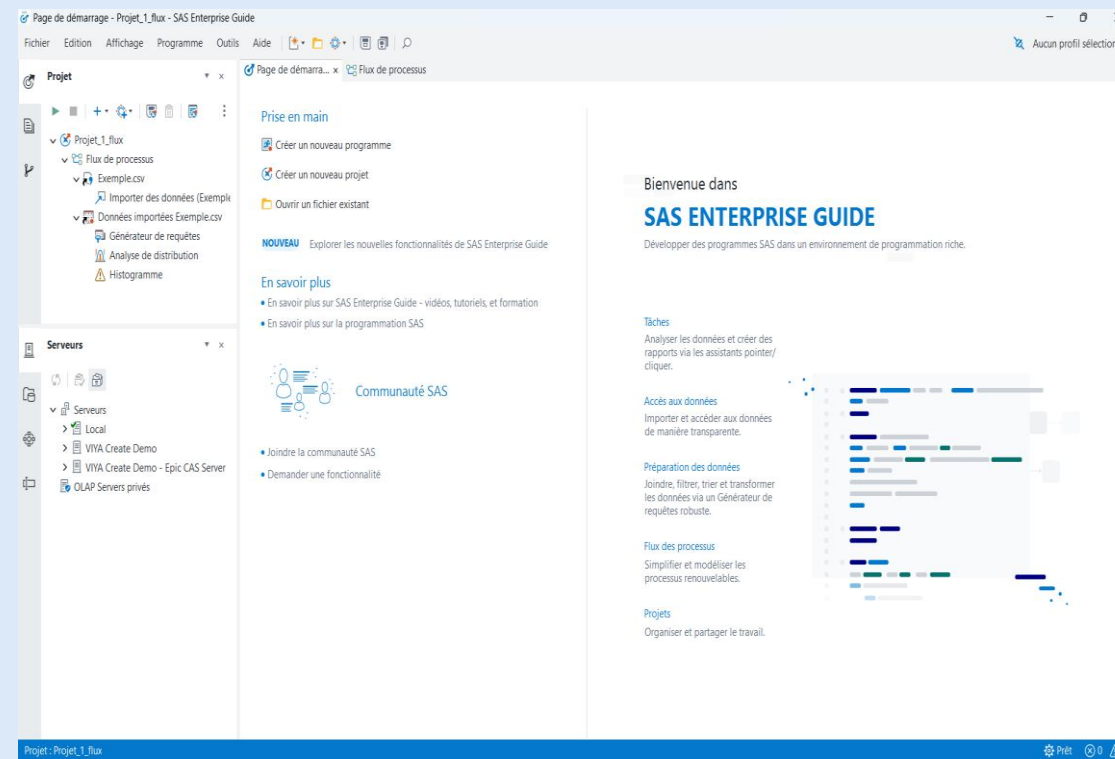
Page de démarrage - Projet_1_flux - SAS Enterprise Guide

Fichier Edition Affichage Programme Outils Aide

Aucun profil sélection

Projet

Projet_1_flux
Flux de processus
Exemple.csv
Importer des données (Exemple
Données importées Exemple.csv
Générateur de requêtes
Analyse de distribution
Histogramme

Serveurs

Serveurs
Local
VIYA Create Demo
VIYA Create Demo - Epic CAS Server
OLAP Servers privés

Page de démarra... × Flux de processus

Prise en main

Créer un nouveau programme

Créer un nouveau projet

Ouvrir un fichier existant

NOUVEAU Explorer les nouvelles fonctionnalités de SAS Enterprise Guide

En savoir plus

• En savoir plus sur SAS Enterprise Guide - vidéos, tutoriels, et formation

• En savoir plus sur la programmation SAS

Communauté SAS

• Joindre la communauté SAS

• Demander une fonctionnalité

Bienvenue dans

SAS ENTERPRISE GUIDE

Développer des programmes SAS dans un environnement de programmation riche.

Tâches
Analyser les données et créer des rapports via les assistants pointer/cliquer.

Accès aux données
Importer et accéder aux données de manière transparente.

Préparation des données
Joindre, filtrer, trier et transformer les données via un Générateur de requêtes robuste.

Flux des processus
Simplifier et modéliser les processus renouvelables.

Projets
Organiser et partager le travail.

Projet : Projet_1_flux

Prêt 0